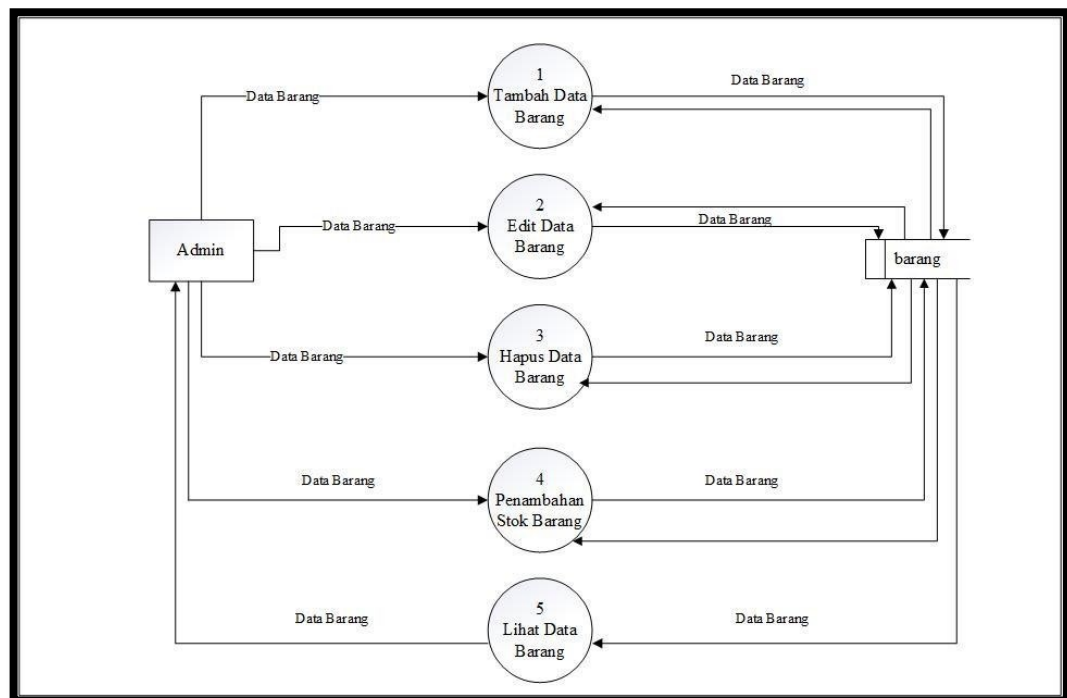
Data Barang

1
Tambah Data Barang

Data Barang

Admin

Data Barang

2
Edit Data Barang

Data Barang

barang

Data Barang

3
Hapus Data Barang

Data Barang

Data Barang

4
Penambahan Stok Barang

Data Barang

Data Barang

5
Lihat Data Barang

Data Barang